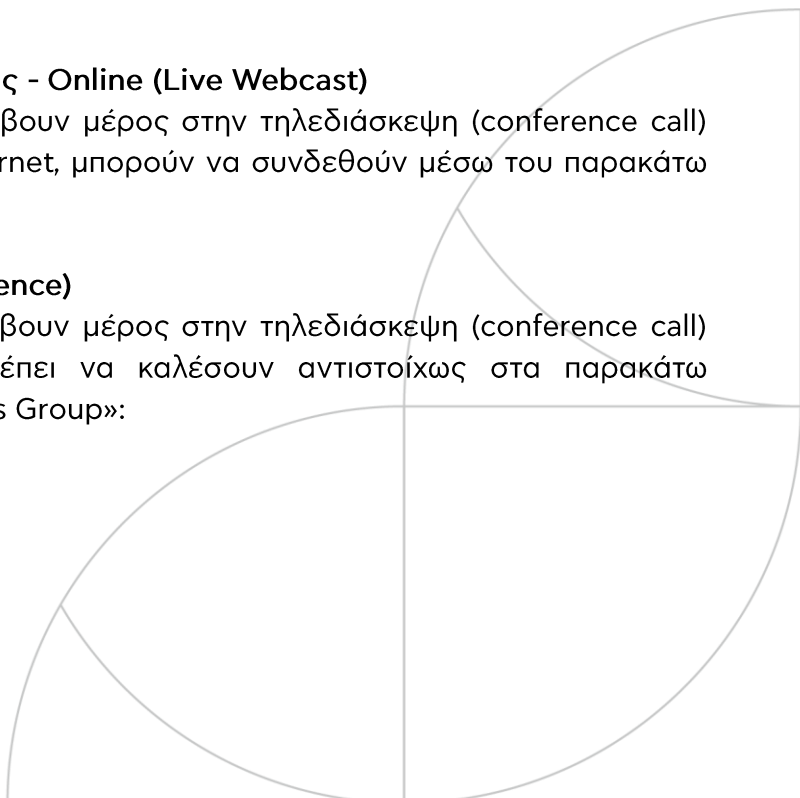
ς - Online (Live Webcast)

βουν μέρος στην τηλεδιάσκεψη (conference call) rnet, μπορούν να συνδεθούν μέσω του παρακάτω

ence)

βουν μέρος στην τηλεδιάσκεψη (conference call) έπει να καλέσουν αντιστοίχως στα παρακάτω s Group»: